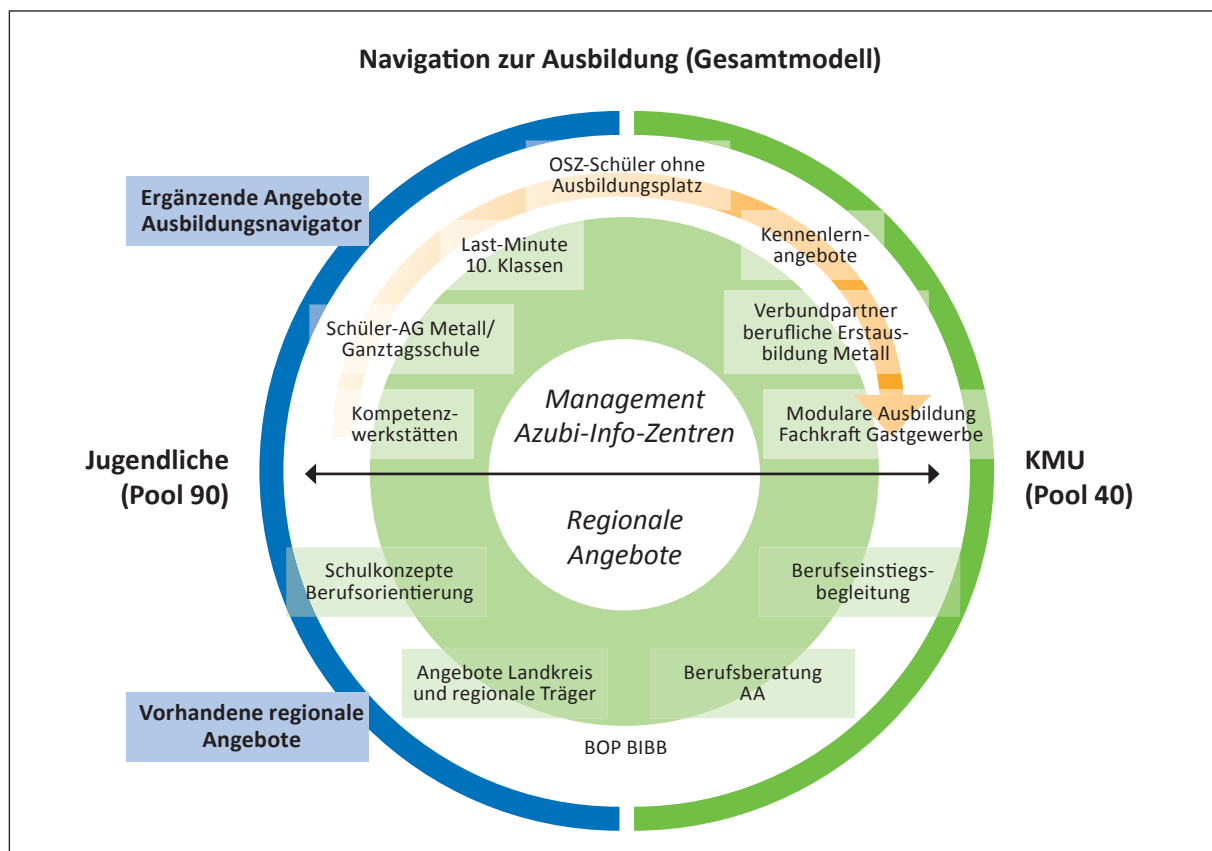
Navigation zur Ausbildung (Gesamtmodell)

Ergänzende Angebote Ausbildungsnavigator

OSZ-Schüler ohne Ausbildungsplatz

Last-Minute 10. Klassen

Kennenlern-angebote

Schüler-AG Metall/ Ganztagsschule

Verbundpartner berufliche Erstausbildung Metall

Kompetenzwerkstätten

Management Azubi-Info-Zentren

Modulare Ausbildung Fachkraft Gastgewerbe

Jugendliche (Pool 90)

KMU (Pool 40)

Regionale Angebote

Schulkonzepte Berufsorientierung

Berufseinstiegsbegleitung

Angebote Landkreis und regionale Träger

Berufsberatung AA

Vorhandene regionale Angebote

BOP BIBB